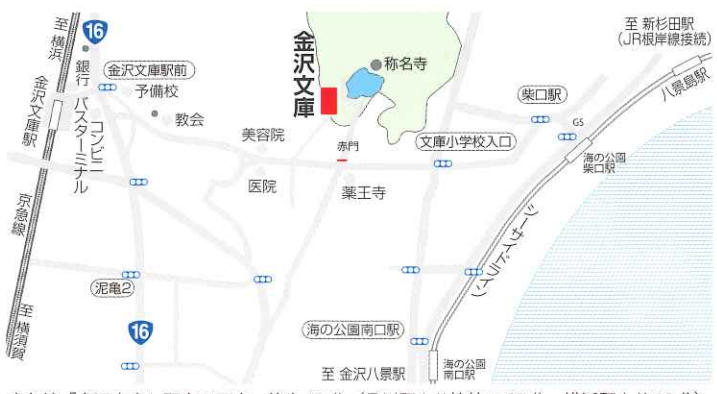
至横浜
16
金沢文庫駅前
銀行
バスターミナル
コンビニ
予備校
教会
金沢文庫駅
京急線
至横須賀
金沢文庫
称名寺
美容院
赤門
医院
薬王寺
泥亀2
16
至 新杉田駅
(JR根岸線接続)
柴口駅
GS
八景島駅
文庫小学校入口
海の公園柴口駅
シーサイドライン
海の公園南口駅
海の公園南口駅
至 金沢八景駅
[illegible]